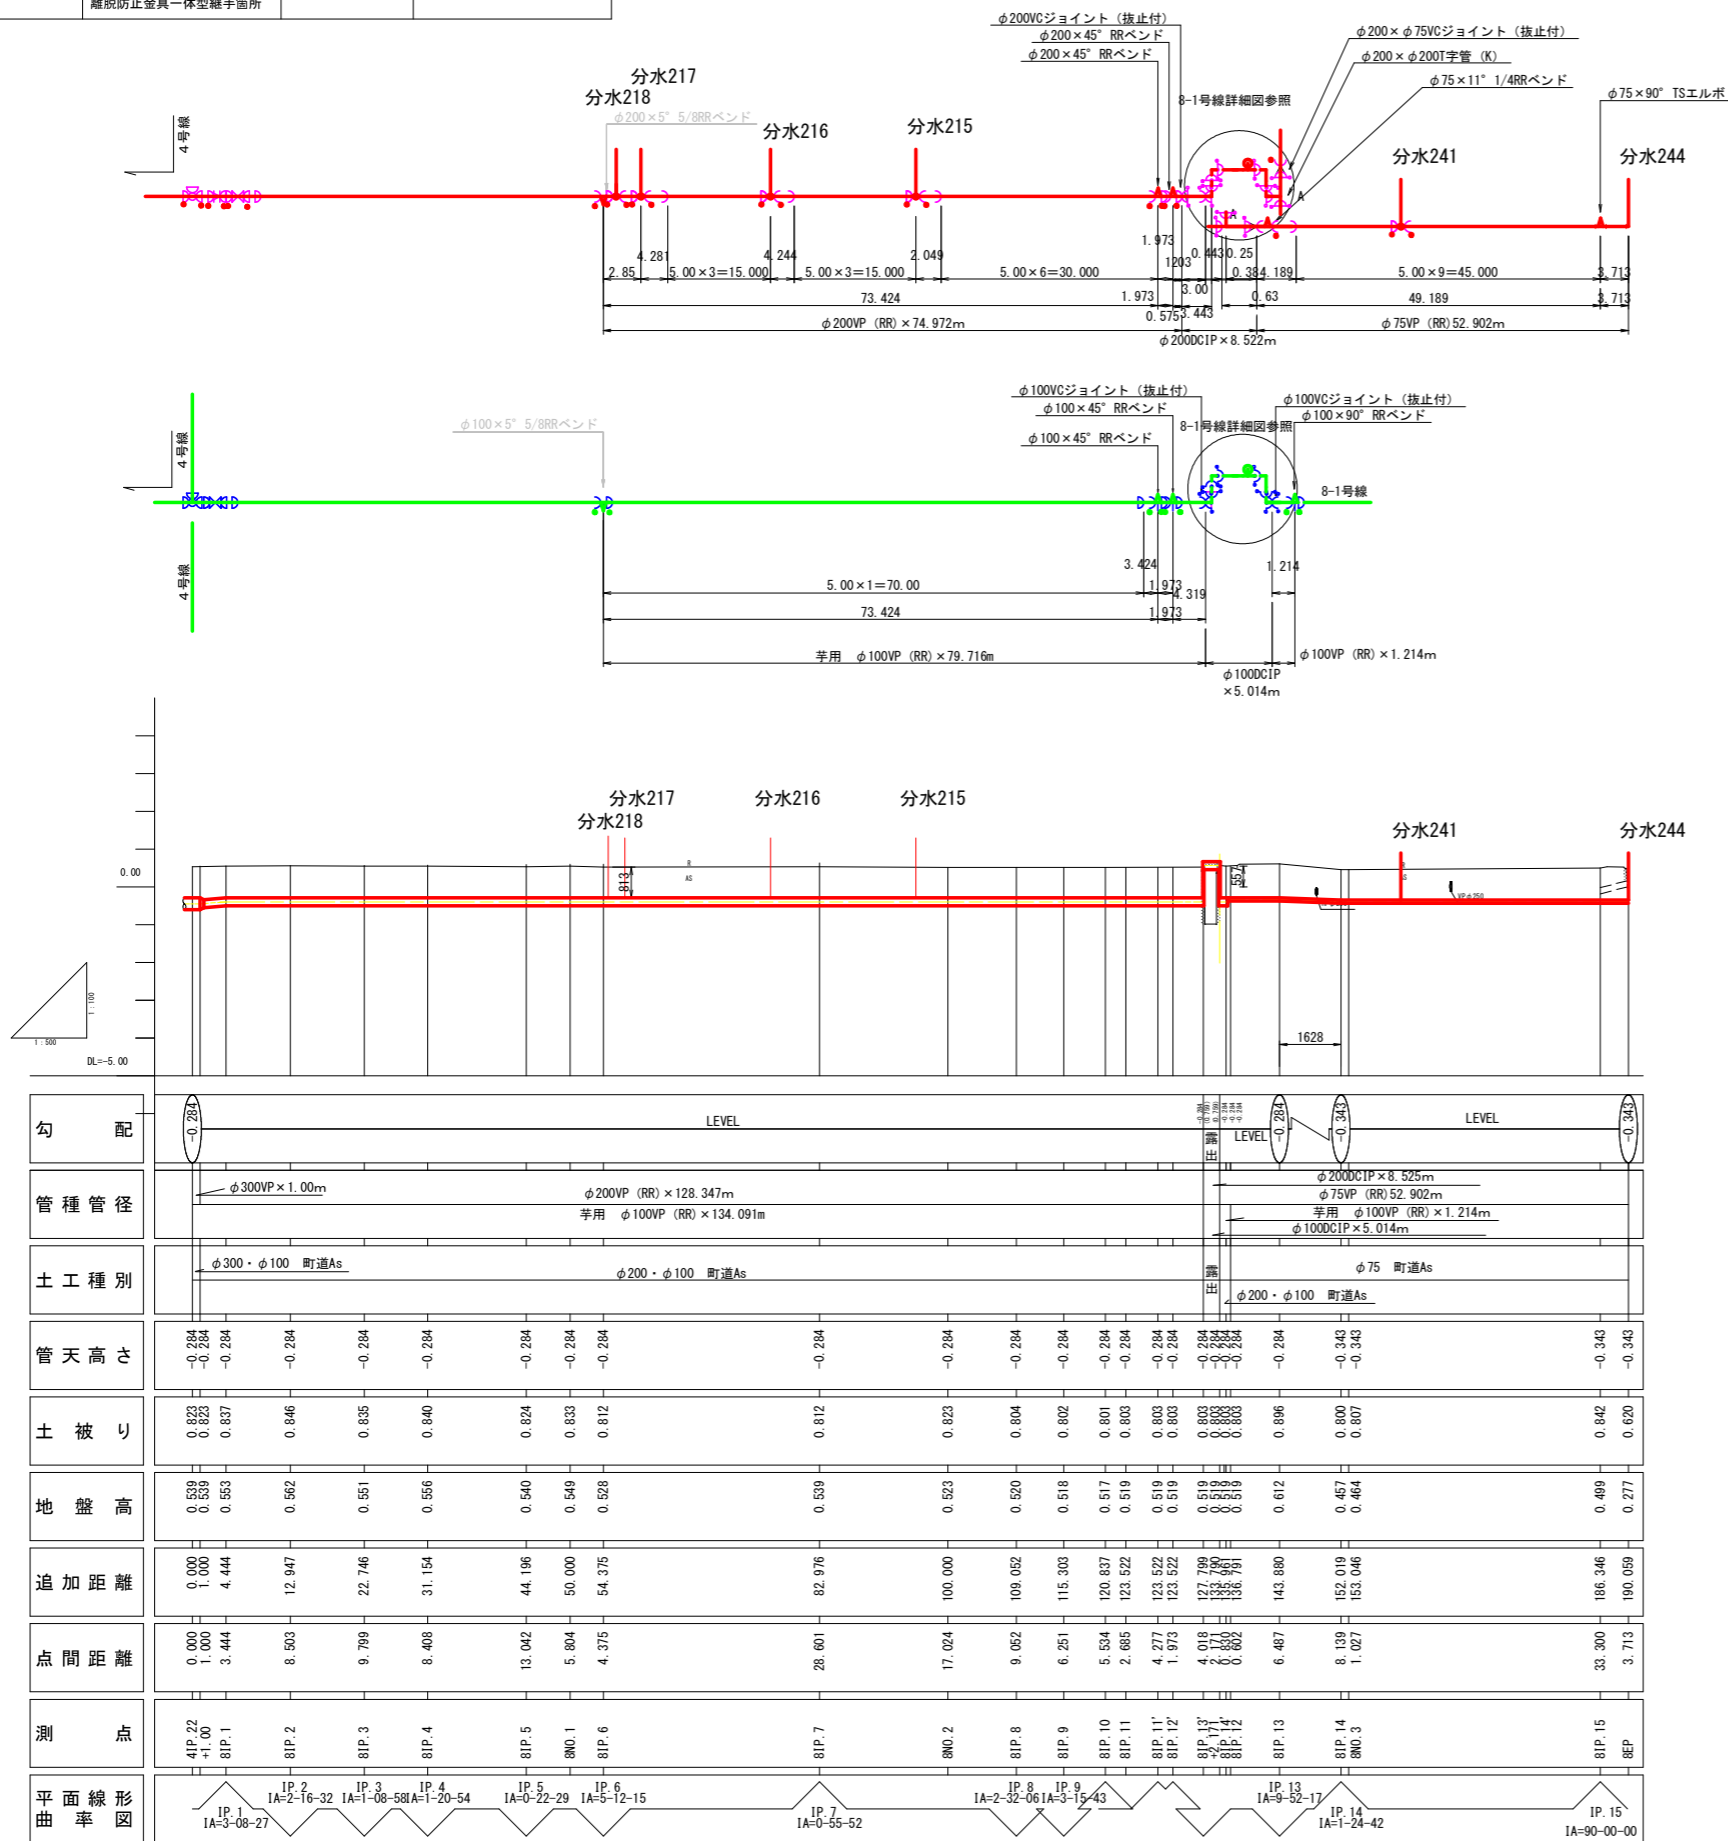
離脱防止金具一体型継手箇所

φ200VCジョイント（抜止付）
φ200×45° RRベンド
φ200×45° RRベンド
φ200×φ75VCジョイント（抜止付）
φ200×φ200T字管（K）
φ75×11° 1/4RRベンド
φ75×90° TSエルボ
8-1号線詳細図参照
分水217
分水218
φ200×5° 5/8RRベンド
分水216
分水215
分水241
分水244
4号線
1.973
1203
0.443
0.25
4.281
4.244
2.049
2.85
5.00×3=15.000
5.00×3=15.000
5.00×6=30.000
0.384
1.189
5.00×9=45.000
3.713
3.00
73.424
1.973
0.63
49.189
3.713
0.575
3.443
φ200VP（RR）×74.972m
φ75VP（RR）52.902m
φ200DCIP×8.522m

φ100VCジョイント（抜止付）
φ100×45° RRベンド
φ100×45° RRベンド
φ100VCジョイント（抜止付）
φ100×90° RRベンド
8-1号線詳細図参照
φ100×5° 5/8RRベンド
4号線
4号線
8-1号線
3.424
1.214
5.00×1=70.00
1.973
4.319
73.424
1.973
芋用 φ100VP（RR）×79.716m
φ100VP（RR）×1.214m
φ100DCIP
×5.014m

分水217
分水218
分水216
分水215
分水241
分水244
0.00
813
1574
1628
1:100
1:500
DL=-5.00

| 勾　配 | -0.284　LEVEL　露出　LEVEL　-0.284　-0.343　LEVEL　-0.343 |
|---|---|
| 管種管径 | φ300VP×1.00m　φ200VP（RR）×128.347m　芋用 φ100VP（RR）×134.091m　φ200DCIP×8.525m　φ75VP（RR）52.902m　芋用 φ100VP（RR）×1.214m　φ100DCIP×5.014m |
| 土工種別 | φ300・φ100 町道As　φ200・φ100 町道As　露出　φ75 町道As　φ200・φ100 町道As |
| 管天高さ | -0.284 -0.284 -0.284 -0.284 -0.284 -0.284 -0.284 -0.284 -0.284 -0.284 -0.284 -0.284 -0.284 -0.284 -0.284 -0.284 -0.284 -0.284 -0.284 -0.284 -0.284 -0.284 -0.284 -0.343 -0.343 -0.343 -0.343 |
| 土被り | 0.823 0.823 0.837 0.846 0.835 0.840 0.824 0.833 0.812 0.812 0.823 0.804 0.802 0.801 0.803 0.803 0.803 0.803 0.803 0.803 0.803 0.896 0.800 0.807 0.842 0.620 |
| 地盤高 | 0.539 0.539 0.553 0.562 0.551 0.556 0.540 0.549 0.528 0.539 0.523 0.520 0.518 0.517 0.519 0.519 0.519 0.519 0.519 0.519 0.519 0.612 0.457 0.464 0.499 0.277 |
| 追加距離 | 0.000 1.000 4.444 12.947 22.746 31.154 44.196 50.000 54.375 82.976 100.000 109.052 115.303 120.837 123.522 123.522 123.522 127.799 133.790 135.961 136.791 143.880 152.019 153.046 186.346 190.059 |
| 点間距離 | 0.000 1.000 3.444 8.503 9.799 8.408 13.042 5.804 4.375 28.601 17.024 9.052 6.251 5.534 2.685 4.277 1.973 4.018 2.171 0.830 0.602 6.487 8.139 1.027 33.300 3.713 |
| 測　点 | 4IP.22+1.00 8IP.1 8IP.2 8IP.3 8IP.4 8IP.5 8NO.1 8IP.6 8IP.7 8NO.2 8IP.8 8IP.9 8IP.10 8IP.11 8IP.11' 8IP.12' 8IP.13' +2.171 8IP.14' 8IP.12 8IP.13 8IP.14 8NO.3 8IP.15 8EP |
| 平面線形曲率図 | IP.1 IA=3-08-27　IP.2 IA=2-16-32　IP.3 IA=1-08-58　IP.4 IA=1-20-54　IP.5 IA=0-22-29　IP.6 IA=5-12-15　IP.7 IA=0-55-52　IP.8 IA=2-32-06　IP.9 IA=3-15-43　IP.13 IA=9-52-17　IP.14 IA=1-24-42　IP.15 IA=90-00-00 |